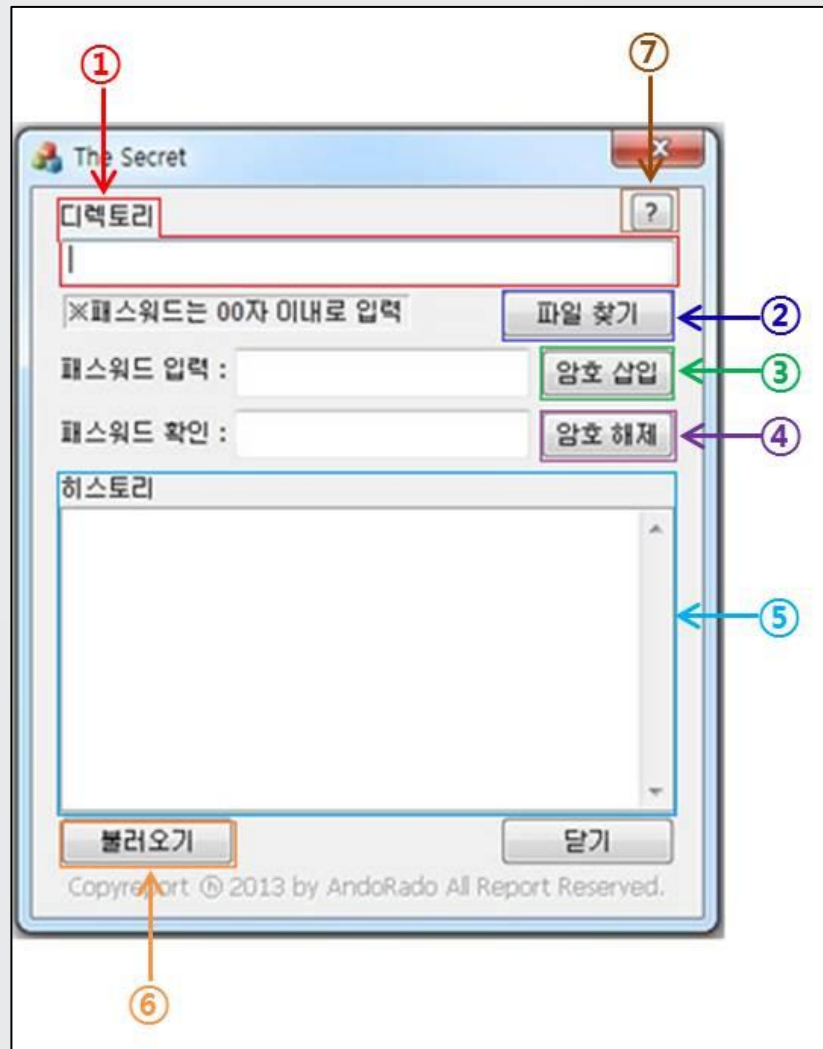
①

⑦

The Secret

x

디렉토리

?

※패스워드는 00자 이내로 입력

파일 찾기

②

패스워드 입력 :

암호 삽입

③

패스워드 확인 :

암호 해제

④

히스토리

⑤

불러오기

닫기

Copyre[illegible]ort ⓡ 2013 by AndoRado All Report Reserved.

⑥